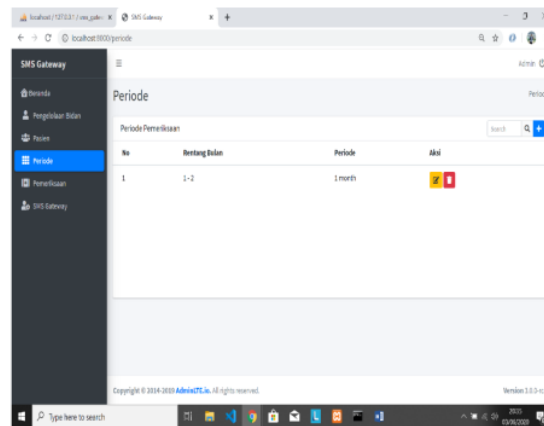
localhost / 127.0.0.1 / sms_gatew ×
SMS Gateway ×
+
localhost:8000/periode
SMS Gateway
Admin
Beranda
Pengelolaan Bidan
Pasien
Periode
Pemeriksaan
SMS Gateway
Periode
Periode
Periode Pemeriksaan
Search

| No | Rentang Bulan | Periode | Aksi |
|---|---|---|---|
| 1 | 1 - 2 | 1 month | |

Copyright © 2014-2019 AdminLTE.io. All rights reserved.
Version 3.0.0-rc
Type here to search
20:35
03/06/2020